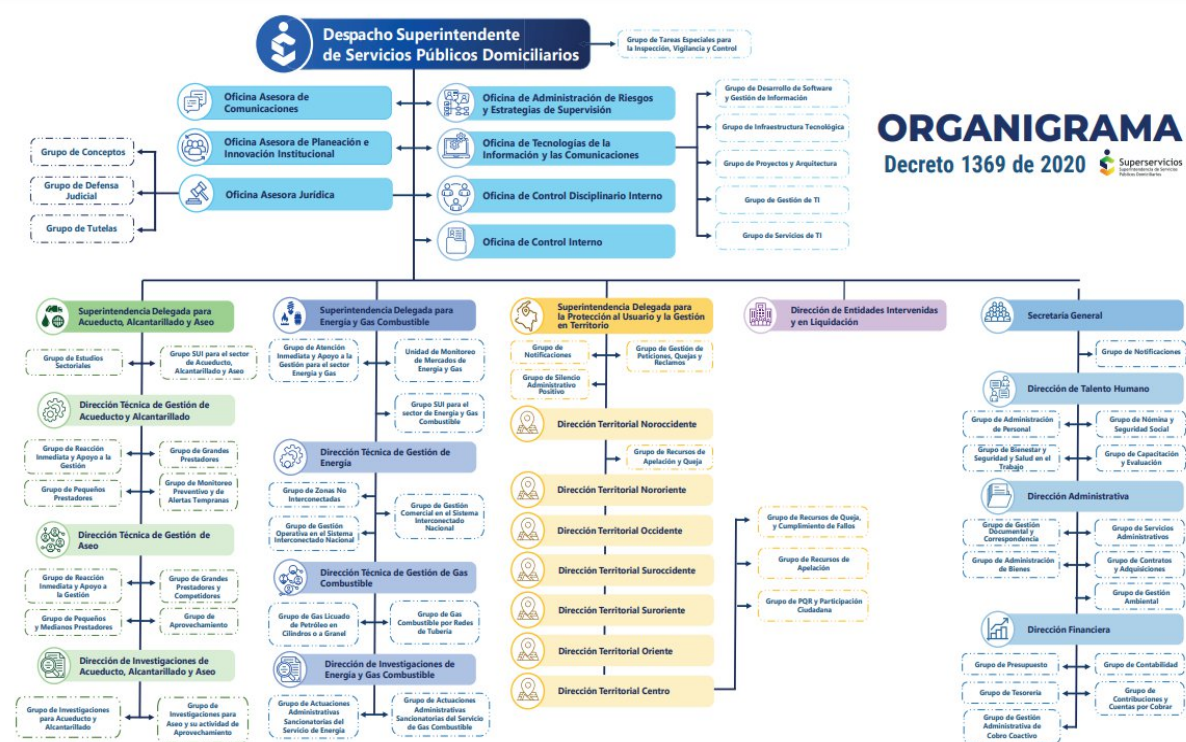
Despacho Superintendente de Servicios Públicos Domiciliarios

Grupo de Tareas Especiales para la Inspección, Vigilancia y Control

ORGANIGRAMA
Decreto 1369 de 2020
Superservicios
Superintendencia de Servicios Públicos Domiciliarios

Oficina Asesora de Comunicaciones
Oficina Asesora de Planeación e Innovación Institucional
Oficina Asesora Jurídica
Grupo de Conceptos
Grupo de Defensa Judicial
Grupo de Tutelas

Oficina de Administración de Riesgos y Estrategias de Supervisión
Oficina de Tecnologías de la Información y las Comunicaciones
Oficina de Control Disciplinario Interno
Oficina de Control Interno

Grupo de Desarrollo de Software y Gestión de Información
Grupo de Infraestructura Tecnológica
Grupo de Proyectos y Arquitectura
Grupo de Gestión de TI
Grupo de Servicios de TI

Superintendencia Delegada para Acueducto, Alcantarillado y Aseo
Grupo de Estudios Sectoriales
Grupo SUI para el sector de Acueducto, Alcantarillado y Aseo
Dirección Técnica de Gestión de Acueducto y Alcantarillado
Grupo de Reacción Inmediata y Apoyo a la Gestión
Grupo de Grandes Prestadores
Grupo de Pequeños Prestadores
Grupo de Monitoreo Preventivo y de Alertas Tempranas
Dirección Técnica de Gestión de Aseo
Grupo de Reacción Inmediata y Apoyo a la Gestión
Grupo de Grandes Prestadores y Competidores
Grupo de Pequeños y Medianos Prestadores
Grupo de Aprovechamiento
Dirección de Investigaciones de Acueducto, Alcantarillado y Aseo
Grupo de Investigaciones para Acueducto y Alcantarillado
Grupo de Investigaciones para Aseo y su actividad de Aprovechamiento

Superintendencia Delegada para Energía y Gas Combustible
Grupo de Atención Inmediata y Apoyo a la Gestión para el sector Energía y Gas
Unidad de Monitoreo de Mercados de Energía y Gas
Grupo SUI para el sector de Energía y Gas Combustible
Dirección Técnica de Gestión de Energía
Grupo de Zonas No Interconectadas
Grupo de Gestión Comercial en el Sistema Interconectado Nacional
Grupo de Gestión Operativa en el Sistema Interconectado Nacional
Dirección Técnica de Gestión de Gas Combustible
Grupo de Gas Licuado de Petróleo en Cilindros o a Granel
Grupo de Gas Combustible por Redes de Tubería
Dirección de Investigaciones de Energía y Gas Combustible
Grupo de Actuaciones Administrativas Sancionatorias del Servicio de Energía
Grupo de Actuaciones Administrativas Sancionatorias del Servicio de Gas Combustible

Superintendencia Delegada para la Protección al Usuario y la Gestión en Territorio
Grupo de Notificaciones
Grupo de Gestión de Peticiones, Quejas y Reclamos
Grupo de Silencio Administrativo Positivo
Dirección Territorial Noroccidente
Grupo de Recursos de Apelación y Queja
Dirección Territorial Nororiente
Dirección Territorial Occidente
Dirección Territorial Suroccidente
Dirección Territorial Suroriente
Dirección Territorial Oriente
Dirección Territorial Centro
Grupo de Recursos de Queja, y Cumplimiento de Fallos
Grupo de Recursos de Apelación
Grupo de PQR y Participación Ciudadana

Dirección de Entidades Intervenidas y en Liquidación

Secretaría General
Grupo de Notificaciones
Dirección de Talento Humano
Grupo de Administración de Personal
Grupo de Nómina y Seguridad Social
Grupo de Bienestar y Seguridad y Salud en el Trabajo
Grupo de Capacitación y Evaluación
Dirección Administrativa
Grupo de Gestión Documental y Correspondencia
Grupo de Servicios Administrativos
Grupo de Administración de Bienes
Grupo de Contratos y Adquisiciones
Grupo de Gestión Ambiental
Dirección Financiera
Grupo de Presupuesto
Grupo de Contabilidad
Grupo de Tesorería
Grupo de Contribuciones y Cuentas por Cobrar
Grupo de Gestión Administrativa de Cobro Coactivo